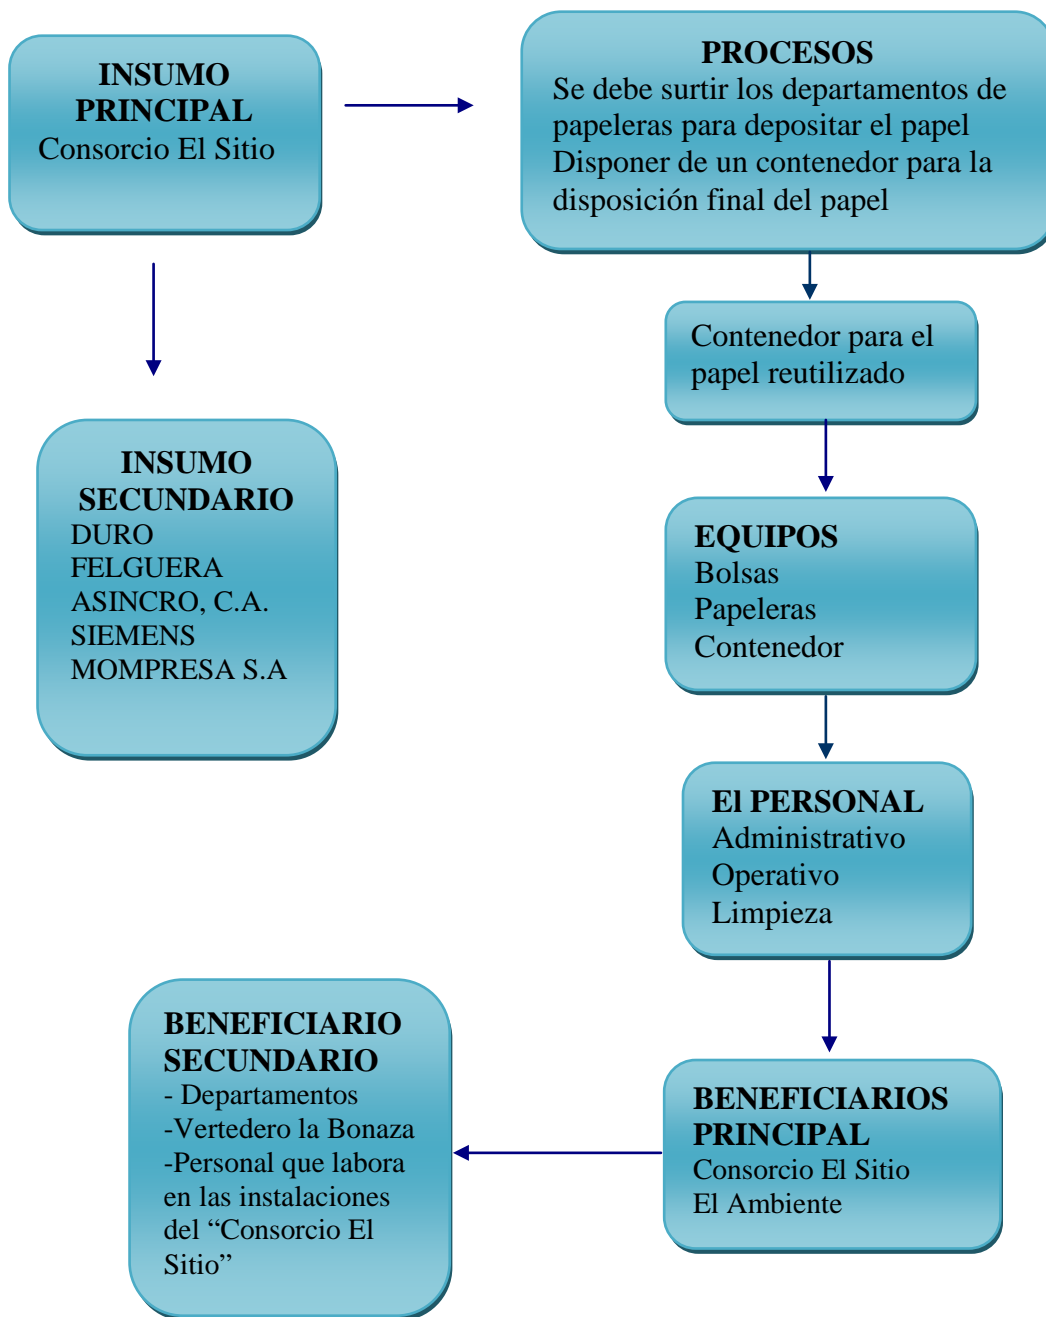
INSUMO PRINCIPAL
Consorcio El Sitio

PROCESOS
Se debe surtir los departamentos de papeleras para depositar el papel
Disponer de un contenedor para la disposición final del papel

Contenedor para el papel reutilizado

INSUMO SECUNDARIO
DURO
FELGUERA
ASINCRO, C.A.
SIEMENS
MOMPRESA S.A

EQUIPOS
Bolsas
Papeleras
Contenedor

El PERSONAL
Administrativo
Operativo
Limpieza

BENEFICIARIO SECUNDARIO
- Departamentos
-Vertedero la Bonaza
-Personal que labora en las instalaciones del “Consorcio El Sitio”

BENEFICIARIOS PRINCIPAL
Consorcio El Sitio
El Ambiente